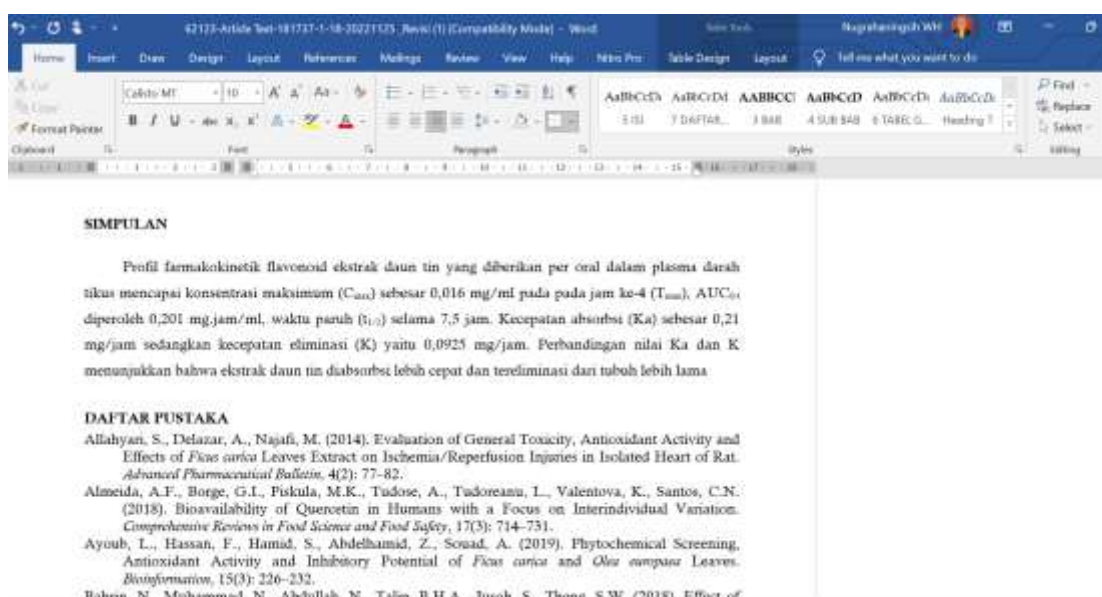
62123-Article Text-181737-1-18-20221125_Revisi (1) [Compatibility Mode] - Word

Table Tools

Nugrahaningsih WH

Home Insert Draw Design Layout References Mailings Review View Help Nitro Pro Table Design Layout Tell me what you want to do

Cut Copy Format Painter Clipboard

Calisto MT 10 A A Aa

B I U abc $x_2$ $x^2$ A A

Font

Paragraph

AaBbCcDc AaBbCcDd AABBCC AaBbCcD AaBbCcDc AaBbCcDc

5 ISI 7 DAFTAR... 3 BAB 4 SUB BAB 6 TABEL G... Heading 7

Styles

Find Replace Select

Editing

SIMPULAN

Profil farmakokinetik flavonoid ekstrak daun tin yang diberikan per oral dalam plasma darah tikus mencapai konsentrasi maksimum ($C_{max}$) sebesar 0,016 mg/ml pada pada jam ke-4 ($T_{max}$), $AUC_{0-t}$ diperoleh 0,201 mg.jam/ml, waktu paruh ($t_{1/2}$) selama 7,5 jam. Kecepatan absorbsi (Ka) sebesar 0,21 mg/jam sedangkan kecepatan eliminasi (K) yaitu 0,0925 mg/jam. Perbandingan nilai Ka dan K menunjukkan bahwa ekstrak daun tin diabsorbsi lebih cepat dan tereliminasi dari tubuh lebih lama

DAFTAR PUSTAKA

Allahyari, S., Delazar, A., Najafi, M. (2014). Evaluation of General Toxicity, Antioxidant Activity and Effects of Ficus carica Leaves Extract on Ischemia/Reperfusion Injuries in Isolated Heart of Rat. Advanced Pharmaceutical Bulletin, 4(2): 77–82.

Almeida, A.F., Borge, G.I., Piskula, M.K., Tudose, A., Tudoreanu, L., Valentova, K., Santos, C.N. (2018). Bioavailability of Quercetin in Humans with a Focus on Interindividual Variation. Comprehensive Reviews in Food Science and Food Safety, 17(3): 714–731.

Ayoub, L., Hassan, F., Hamid, S., Abdelhamid, Z., Souad, A. (2019). Phytochemical Screening, Antioxidant Activity and Inhibitory Potential of Ficus carica and Olea europaea Leaves. Bioinformation, 15(3): 226–232.

Bahrin, N., Muhammad, N., Abdullah, N., Talip, B.H.A., Jusoh, S., Theng, S.W. (2018). Effect of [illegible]